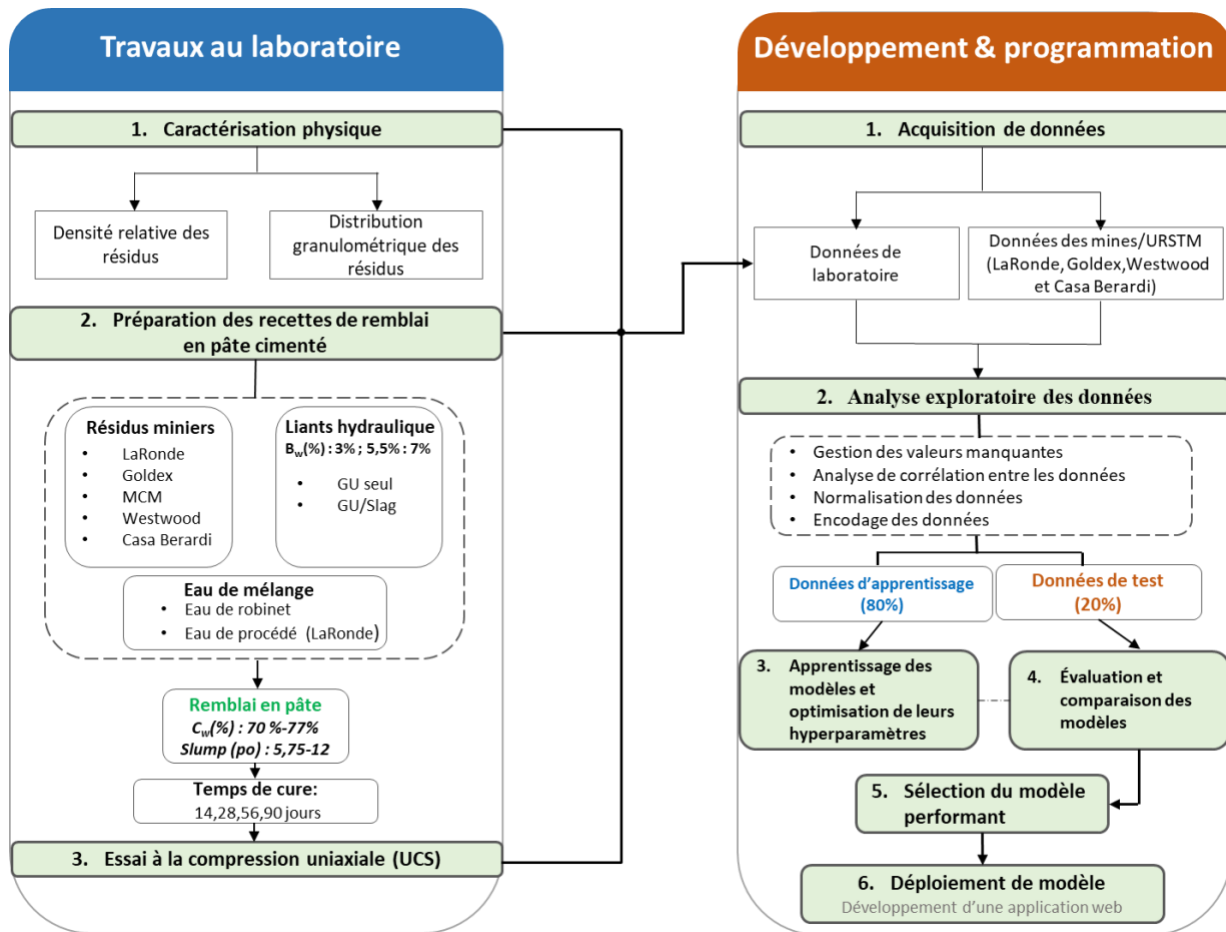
Travaux au laboratoire

1. Caractérisation physique

Densité relative des résidus

Distribution granulométrique des résidus

2. Préparation des recettes de remblai en pâte cimenté

Résidus miniers
- LaRonde
- Goldex
- MCM
- Westwood
- Casa Berardi

Liants hydraulique
$B_w$(%) : 3% ; 5,5% : 7%
- GU seul
- GU/Slag

Eau de mélange
- Eau de robinet
- Eau de procédé (LaRonde)

Remblai en pâte
$C_w$(%) : 70 %-77%
Slump (po) : 5,75-12

Temps de cure:
14,28,56,90 jours

3. Essai à la compression uniaxiale (UCS)

Développement & programmation

1. Acquisition de données

Données de laboratoire

Données des mines/URSTM (LaRonde, Goldex,Westwood et Casa Berardi)

2. Analyse exploratoire des données

- Gestion des valeurs manquantes
- Analyse de corrélation entre les données
- Normalisation des données
- Encodage des données

Données d'apprentissage (80%)

Données de test (20%)

3. Apprentissage des modèles et optimisation de leurs hyperparamètres

4. Évaluation et comparaison des modèles

5. Sélection du modèle performant

6. Déploiement de modèle
Développement d'une application web